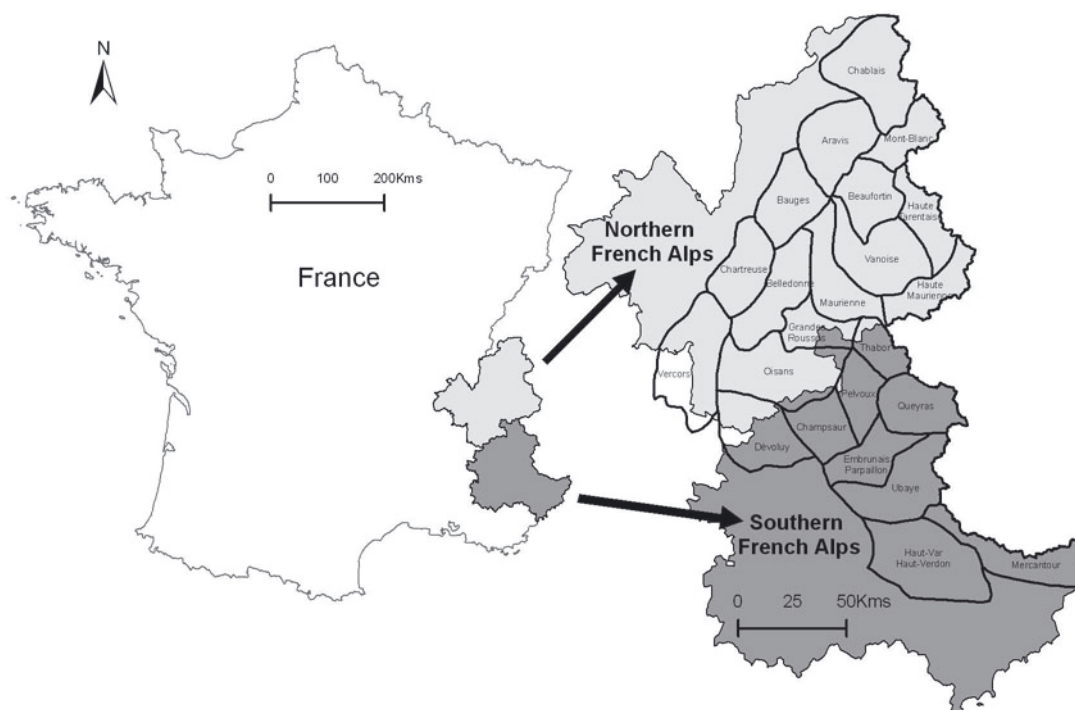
N

0 100 200Kms

France

Northern French Alps

Southern French Alps

Chablais
Aravis
Mont-Blanc
Beaufortin
Haute Tarentaise
Bauges
Vanoise
Haute Maurienne
Chartreuse
Belledonne
Maurienne
Grandes Rousses
Thabor
Vercors
Oisans
Pelvoux
Queyras
Champsaur
Devoluy
Embrunais Parpaillon
Ubaye
Haut-Var Haut-Verdon
Mercantour

0 25 50Kms